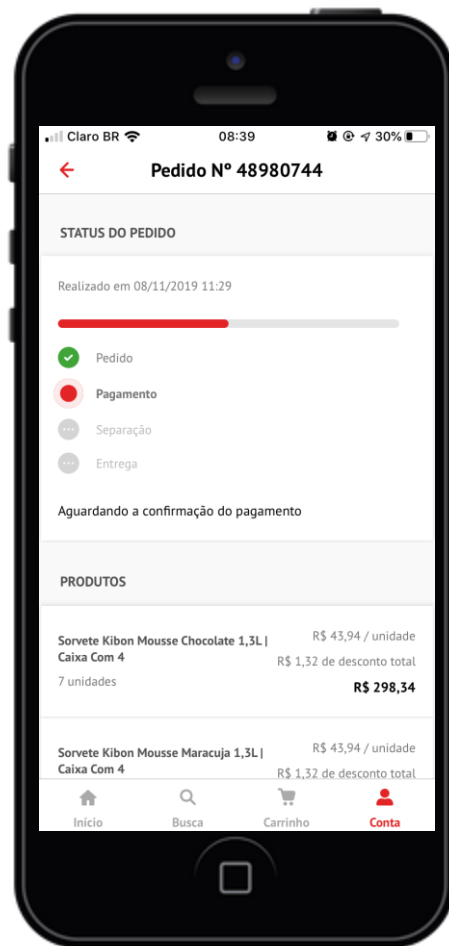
Claro BR 08:39 30%

Pedido Nº 48980744

STATUS DO PEDIDO

Realizado em 08/11/2019 11:29

Pedido

Pagamento

Separação

Entrega

Aguardando a confirmação do pagamento

PRODUTOS

Sorvete Kibon Mousse Chocolate 1,3L | Caixa Com 4
R$ 43,94 / unidade
R$ 1,32 de desconto total
7 unidades
R$ 298,34

Sorvete Kibon Mousse Maracuja 1,3L | Caixa Com 4
R$ 43,94 / unidade
R$ 1,32 de desconto total

Início Busca Carrinho Conta